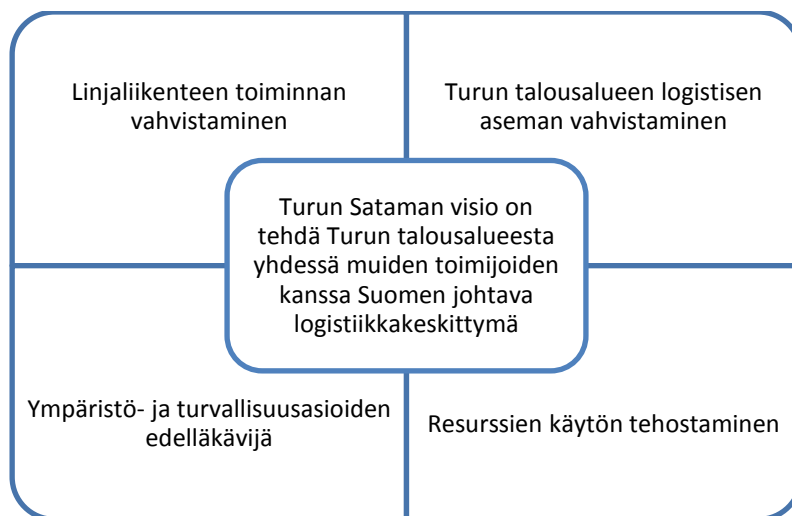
Linjaliikenteen toiminnan vahvistaminen

Turun talousalueen logistisen aseman vahvistaminen

Turun Sataman visio on tehdä Turun talousalueesta yhdessä muiden toimijoiden kanssa Suomen johtava logistiikkakeskittymä

Ympäristö- ja turvallisuusasioiden edelläkävijä

Resurssien käytön tehostaminen